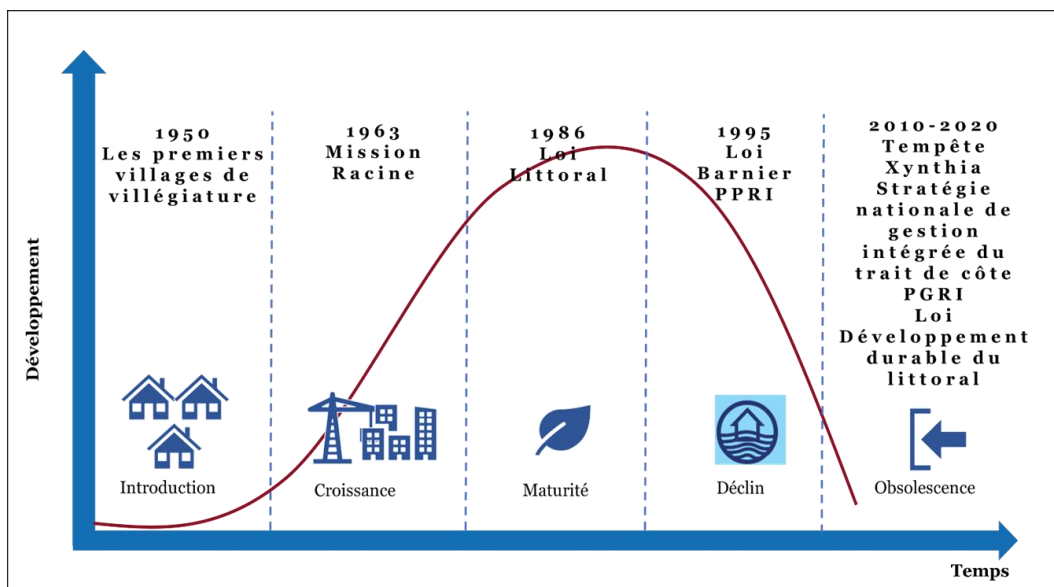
Développement

1950
Les premiers villages de villégiature

1963
Mission Racine

1986
Loi Littoral

1995
Loi Barnier PPRI

2010-2020
Tempête Xynthia
Stratégie nationale de gestion intégrée du trait de côte
PGRI
Loi Développement durable du littoral

Introduction

Croissance

Maturité

Déclin

Obsolescence

Temps